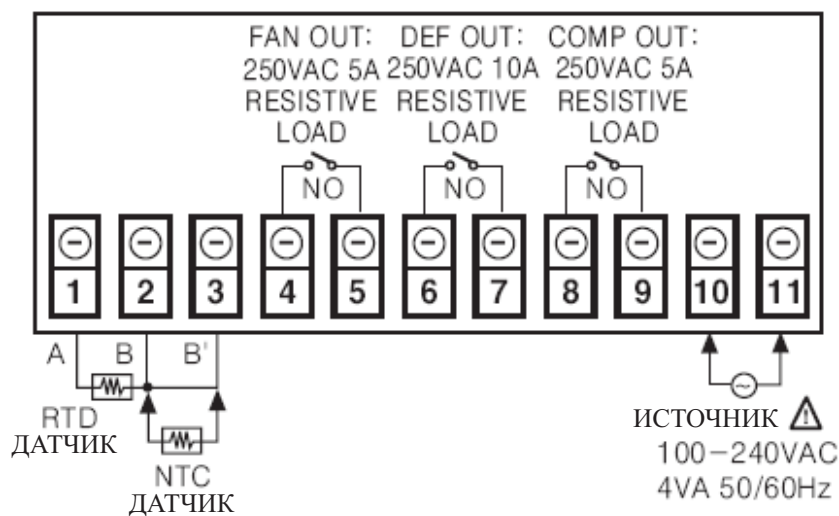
FAN OUT: 250VAC 5A RESISTIVE LOAD

DEF OUT: 250VAC 10A RESISTIVE LOAD

COMP OUT: 250VAC 5A RESISTIVE LOAD

NO

NO

NO

1 2 3 4 5 6 7 8 9 10 11

A B B'

RTD ДАТЧИК

NTC ДАТЧИК

ИСТОЧНИК
100−240VAC
4VA 50/60Hz